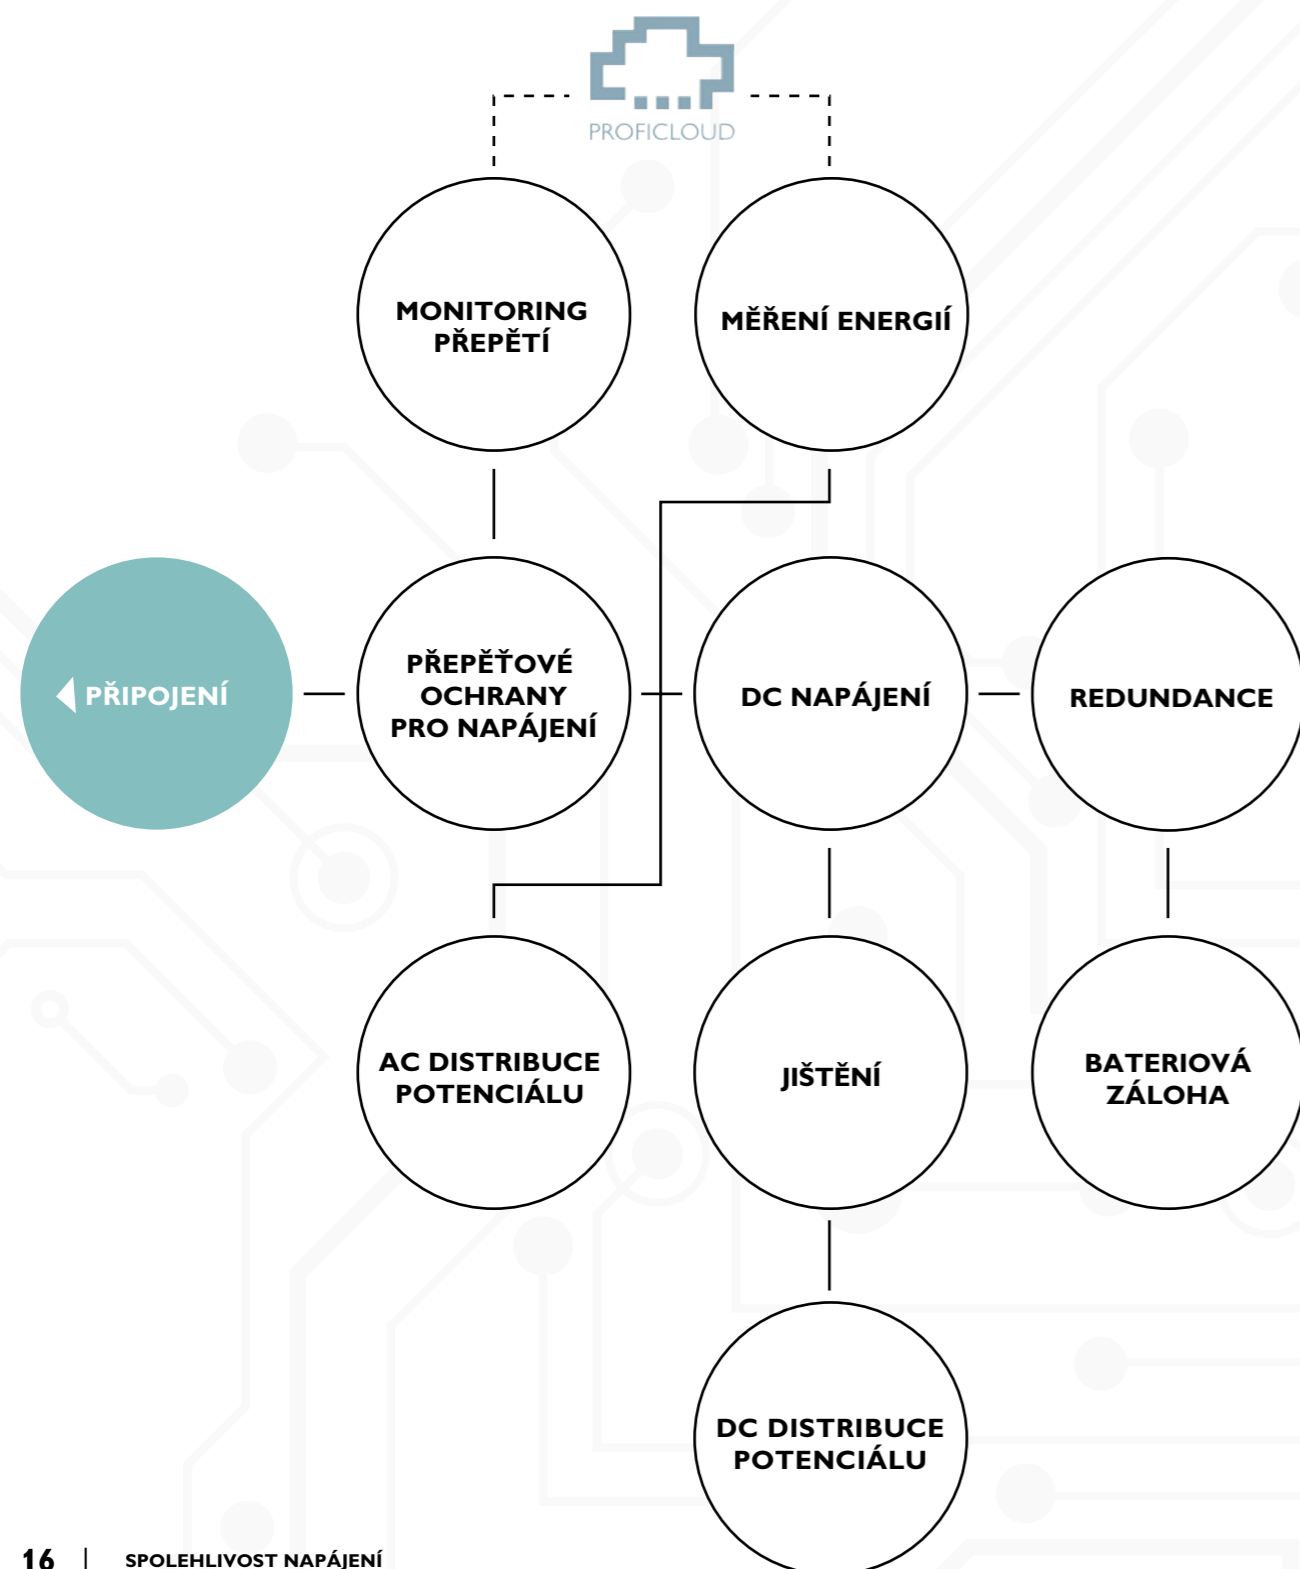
PROFICLOUD

MONITORING PŘEPĚTÍ

MĚŘENÍ ENERGIÍ

PŘIPOJENÍ

PŘEPĚŤOVÉ OCHRANY PRO NAPÁJENÍ

DC NAPÁJENÍ

REDUNDANCE

AC DISTRIBUCE POTENCIÁLU

JIŠTĚNÍ

BATERIOVÁ ZÁLOHA

DC DISTRIBUCE POTENCIÁLU

16 | SPOLEHLIVOST NAPÁJENÍ